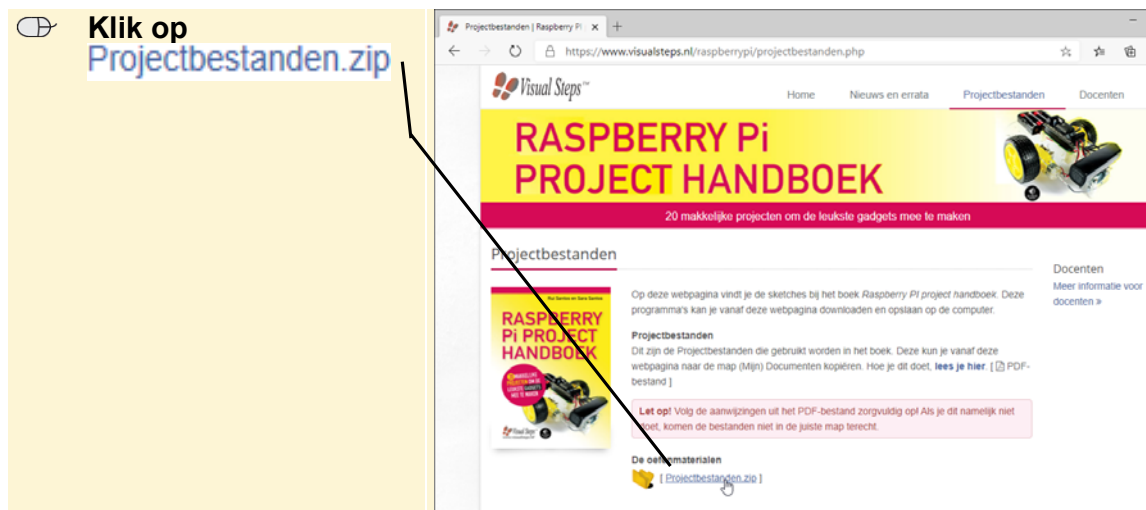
Klik op Projectbestanden.zip

Projectbestanden | Raspberry Pi ×

https://www.visualsteps.nl/raspberrypi/projectbestanden.php

Visual Steps™

Home Nieuws en errata Projectbestanden Docenten

RASPBERRY Pi PROJECT HANDBOEK

20 makkelijke projecten om de leukste gadgets mee te maken

Projectbestanden

RASPBERRY Pi PROJECT HANDBOEK

Op deze webpagina vindt je de sketches bij het boek *Raspberry Pi project handboek*. Deze programma's kan je vanaf deze webpagina downloaden en opslaan op de computer.

Projectbestanden
Dit zijn de Projectbestanden die gebruikt worden in het boek. Deze kun je vanaf deze webpagina naar de map (Mijn) Documenten kopiëren. Hoe je dit doet, **lees je hier**. [ PDF-bestand ]

**Let op!** Volg de aanwijzingen uit het PDF-bestand zorgvuldig op! Als je dit namelijk niet doet, komen de bestanden niet in de juiste map terecht.

De oe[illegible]materialen
[ Projectbestanden.zip ]

Docenten
Meer informatie voor docenten »